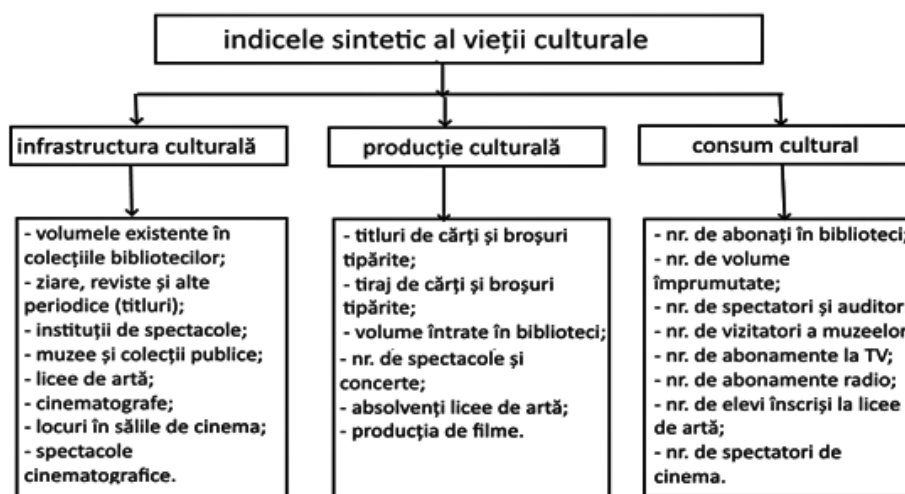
indicele sintetic al vieții culturale

infrastructura culturală

- volumele existente în colecțiile bibliotecilor;
- ziare, reviste și alte periodice (titluri);
- instituții de spectacole;
- muzee și colecții publice;
- licee de artă;
- cinematografe;
- locuri în sălile de cinema;
- spectacole cinematografice.

producție culturală

- titluri de cărți și broșuri tipărite;
- tiraj de cărți și broșuri tipărite;
- volume întrate în biblioteci;
- nr. de spectacole și concerte;
- absolvenți licee de artă;
- producția de filme.

consum cultural

- nr. de abonați în bibliotec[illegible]
- nr. de volume împrumutate;
- nr. de spectatori și auditor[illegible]
- nr. de vizitatori a muzeelor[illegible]
- nr. de abonamente la TV;
- nr. de abonamente radio;
- nr. de elevi înscriși la licee de artă;
- nr. de spectatori de cinema.